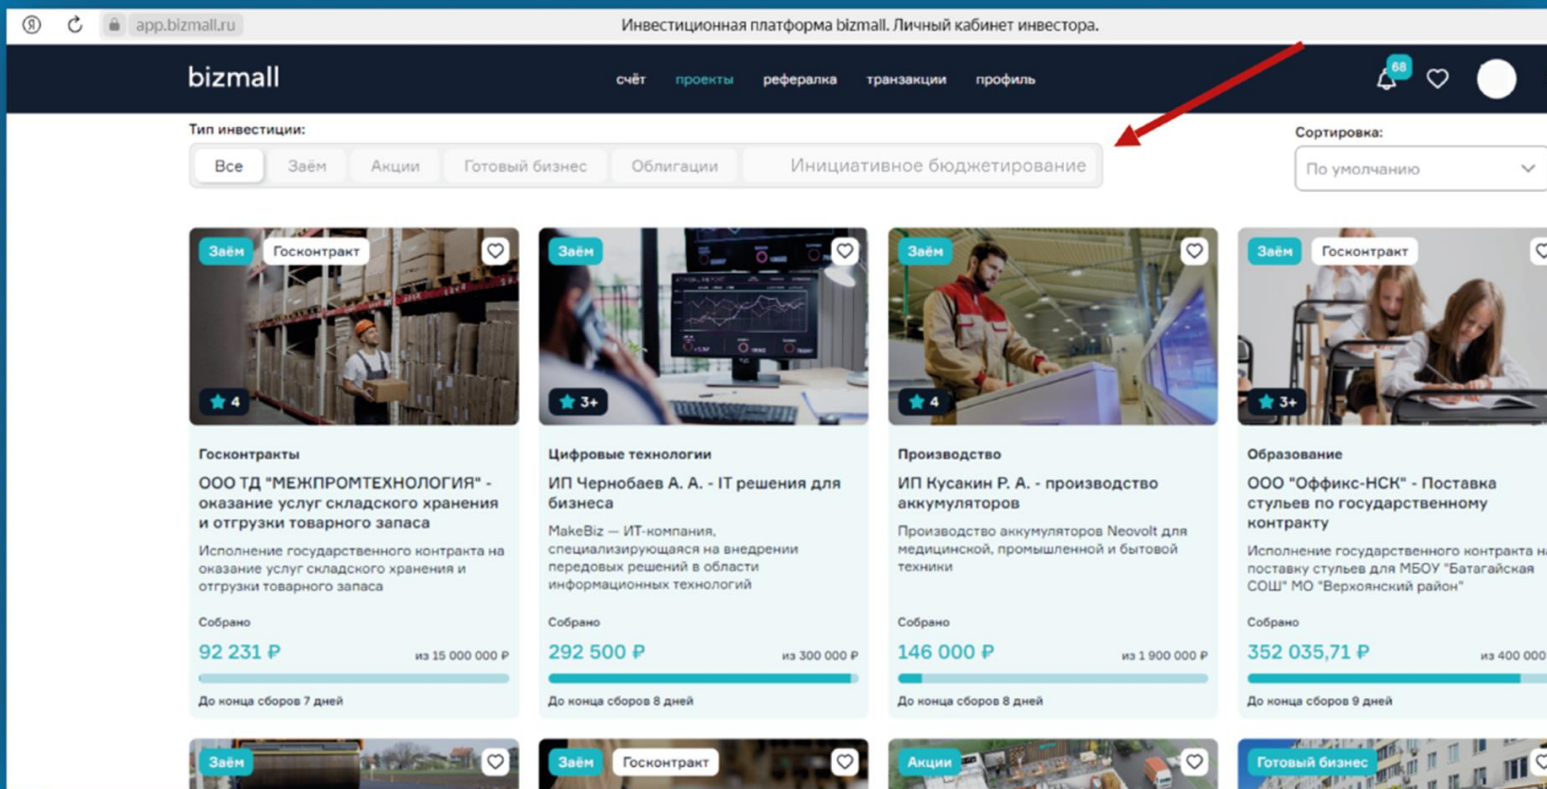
app.bizmall.ru

Инвестиционная платформа bizmall. Личный кабинет инвестора.

bizmall

счёт проекты рефералка транзакции профиль

68

Тип инвестиции:

Все Заём Акции Готовый бизнес Облигации Инициативное бюджетирование

Сортировка:

По умолчанию

Заём Госконтракт

4

Госконтракты

ООО ТД "МЕЖПРОМТЕХНОЛОГИЯ" - оказание услуг складского хранения и отгрузки товарного запаса

Исполнение государственного контракта на оказание услуг складского хранения и отгрузки товарного запаса

Собрано

92 231 ₽ из 15 000 000 ₽

До конца сборов 7 дней

Заём

3+

Цифровые технологии

ИП Чернобаев А. А. - IT решения для бизнеса

MakeBiz — ИТ-компания, специализирующаяся на внедрении передовых решений в области информационных технологий

Собрано

292 500 ₽ из 300 000 ₽

До конца сборов 8 дней

Заём

4

Производство

ИП Кусакин Р. А. - производство аккумуляторов

Производство аккумуляторов Neovolt для медицинской, промышленной и бытовой техники

Собрано

146 000 ₽ из 1 900 000 ₽

До конца сборов 8 дней

Заём Госконтракт

3+

Образование

ООО "Оффикс-НСК" - Поставка стульев по государственному контракту

Исполнение государственного контракта на поставку стульев для МБОУ "Батагайская СОШ" МО "Верхоянский район"

Собрано

352 035,71 ₽ из 400 000

До конца сборов 9 дней

Заём

Заём Госконтракт

Акции

Готовый бизнес